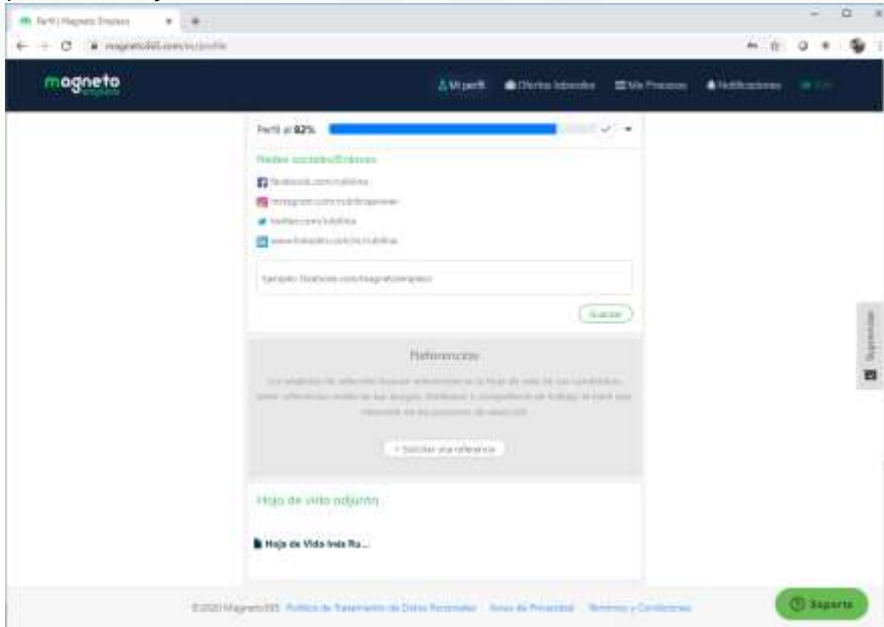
Perfil | Magneto Empleos

magneto365.com/es/profile

magneto empleos

Mi perfil   Ofertas laborales   Mis Procesos   Notificaciones

Perfil al 82%

Redes sociales/Enlaces

facebook.com/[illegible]

instagram.com/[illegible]

twitter.com/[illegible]

www.linkedin.com/in/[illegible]

Ejemplo: facebook.com/magnetoempleos

Guardar

Referencias

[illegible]

+ Solicitar una referencia

Hoja de vida adjunta

Hoja de Vida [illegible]...

Sugerencias

©2020 Magneto365   Política de Tratamiento de Datos Personales   Aviso de Privacidad   Términos y Condiciones

Soporte